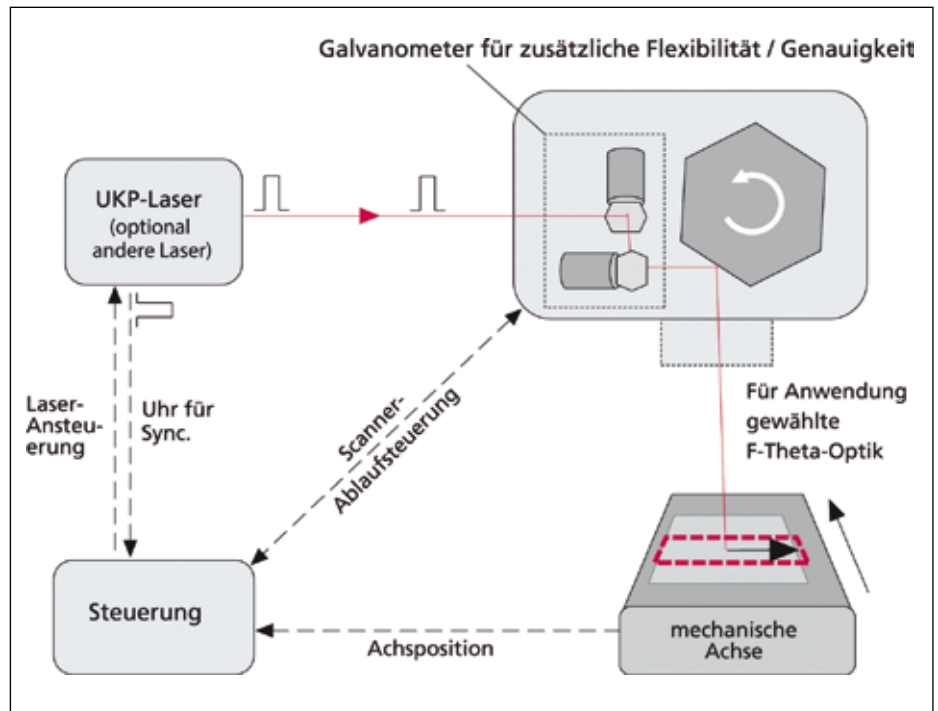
Galvanometer für zusätzliche Flexibilität / Genauigkeit

UKP-Laser (optional andere Laser)

Laser-Ansteuerung

Uhr für Sync.

Scanner-Ablaufsteuerung

Für Anwendung gewählte F-Theta-Optik

Steuerung

Achsposition

mechanische Achse